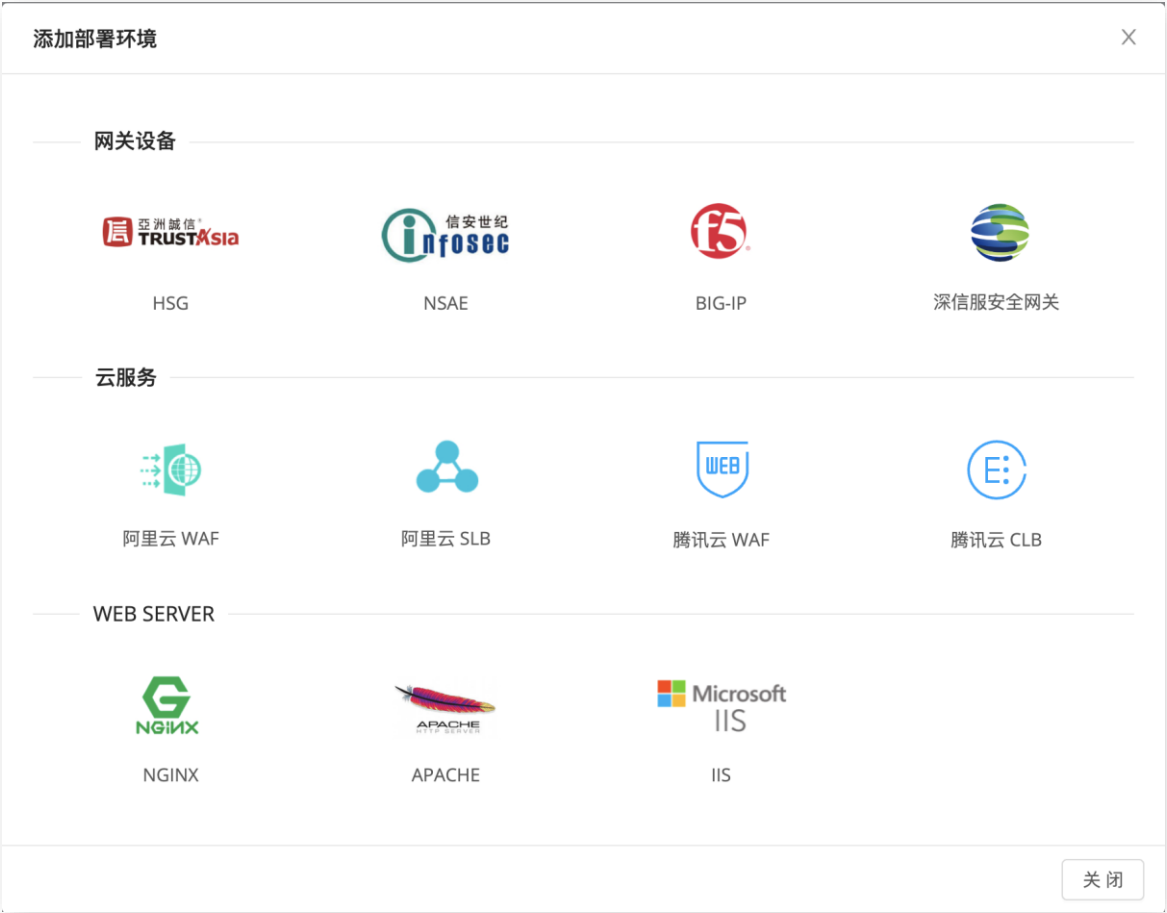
添加部署环境

×

网关设备

亞洲誠信® TRUSTAsia

HSG

信安世纪 infosec

NSAE

f5

BIG-IP

深信服安全网关

云服务

阿里云 WAF

阿里云 SLB

WEB

腾讯云 WAF

腾讯云 CLB

WEB SERVER

NGINX

NGINX

APACHE HTTP SERVER

APACHE

Microsoft IIS

IIS

关闭